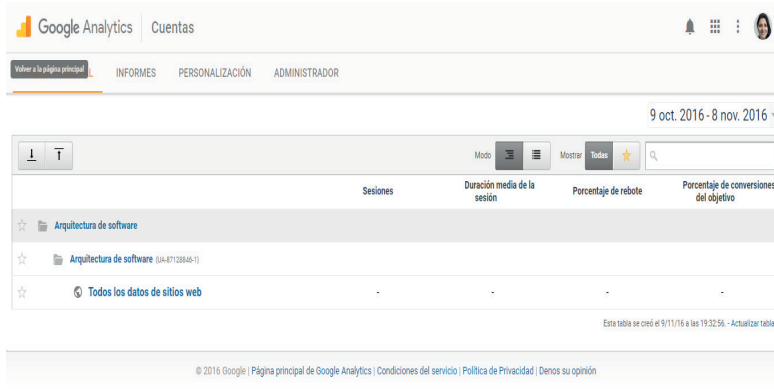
Google Analytics | Cuentas

Volver a la página principal L INFORMES PERSONALIZACIÓN ADMINISTRADOR

9 oct. 2016 - 8 nov. 2016

Modo Mostrar Todas

| | Sesiones | Duración media de la sesión | Porcentaje de rebote | Porcentaje de conversiones del objetivo |
|---|---|---|---|---|
| Arquitectura de software | | | | |
| Arquitectura de software (UA-87128846-1) | | | | |
| Todos los datos de sitios web | - | - | - | - |

Esta tabla se creó el 9/11/16 a las 19:32:56. - Actualizar tabla

© 2016 Google | Página principal de Google Analytics | Condiciones del servicio | Política de Privacidad | Denos su opinión